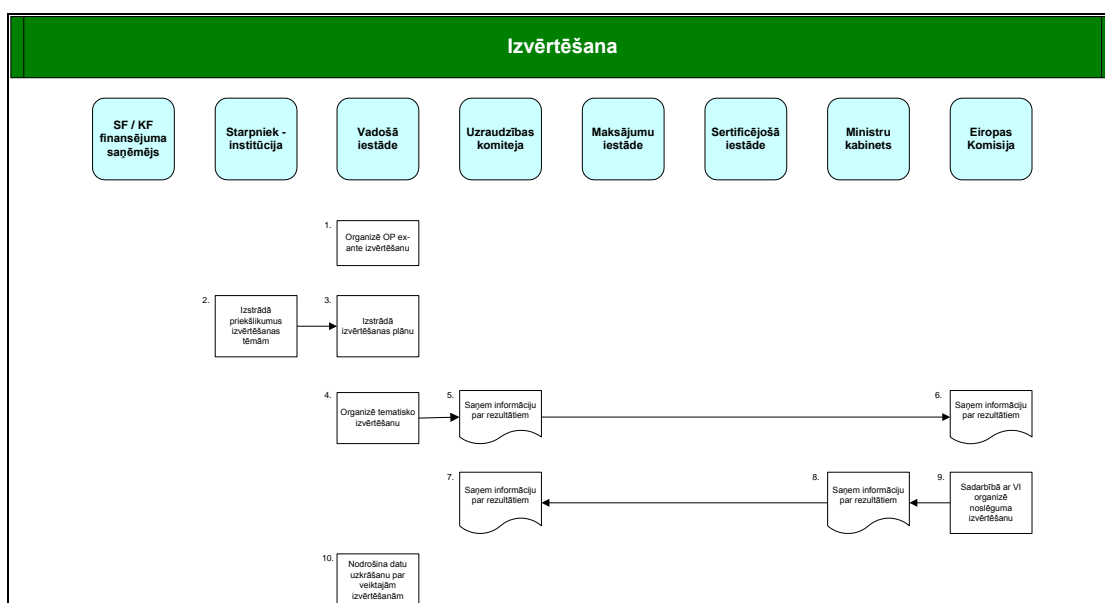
Izvērtēšana

SF / KF finansējuma saņēmējs

Starpniek - institūcija

Vadošā iestāde

Uzraudzības komiteja

Maksājumu iestāde

Sertificējošā iestāde

Ministru kabinets

Eiropas Komisija

1. Organizē OP ex-ante izvērtēšanu

2. Izstrādā priekšlikumus izvērtēšanas tēmām

3. Izstrādā izvērtēšanas plānu

4. Organizē tematisko izvērtēšanu

5. Saņem informāciju par rezultātiem

6. Saņem informāciju par rezultātiem

7. Saņem informāciju par rezultātiem

8. Saņem informāciju par rezultātiem

9. Sadarbībā ar VI organizē noslēguma izvērtēšanu

10. Nodrošina datu uzkrāšanu par veiktajām izvērtēšanām